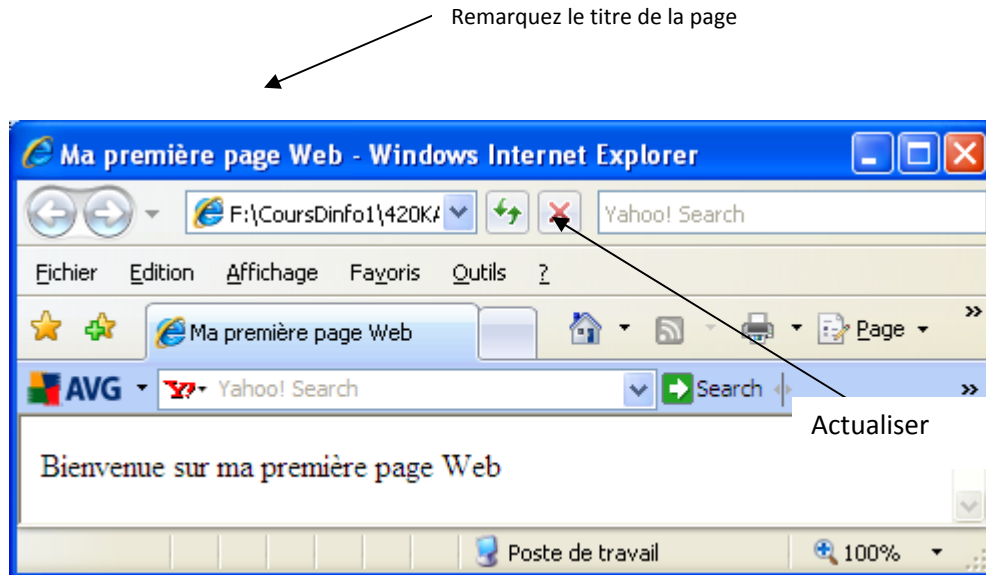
Remarquez le titre de la page

Ma première page Web - Windows Internet Explorer

F:\CoursDinfo1\420K/

Yahoo! Search

Fichier Edition Affichage Favoris Outils ?

Ma première page Web

Page

AVG

Yahoo! Search

Search

Actualiser

Bienvenue sur ma première page Web

Poste de travail

100%